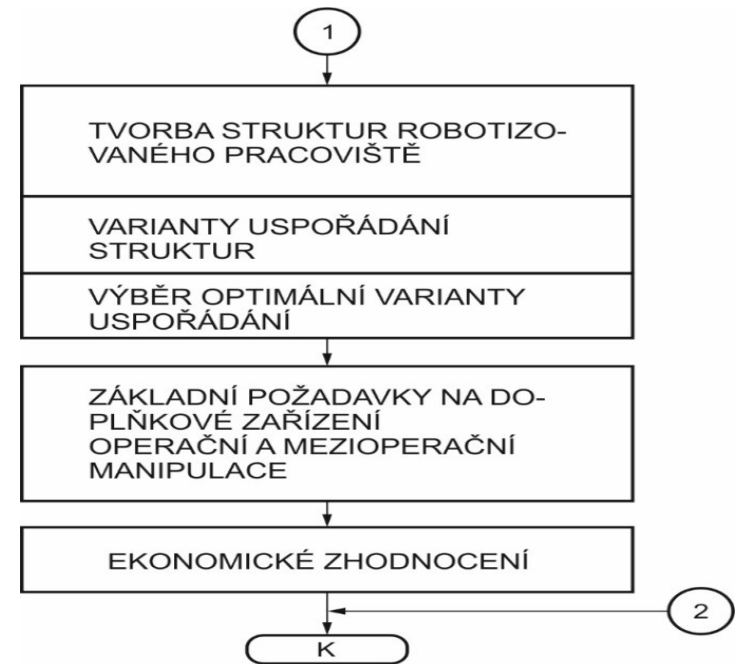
1

TVORBA STRUKTUR ROBOTIZOVANÉHO PRACOVIŠTĚ

VARIANTY USPOŘÁDÁNÍ STRUKTUR

VÝBĚR OPTIMÁLNÍ VARIANTY USPOŘÁDÁNÍ

ZÁKLADNÍ POŽADAVKY NA DOPLŇKOVÉ ZAŘÍZENÍ OPERAČNÍ A MEZIOPERAČNÍ MANIPULACE

EKONOMICKÉ ZHODNOCENÍ

2

K